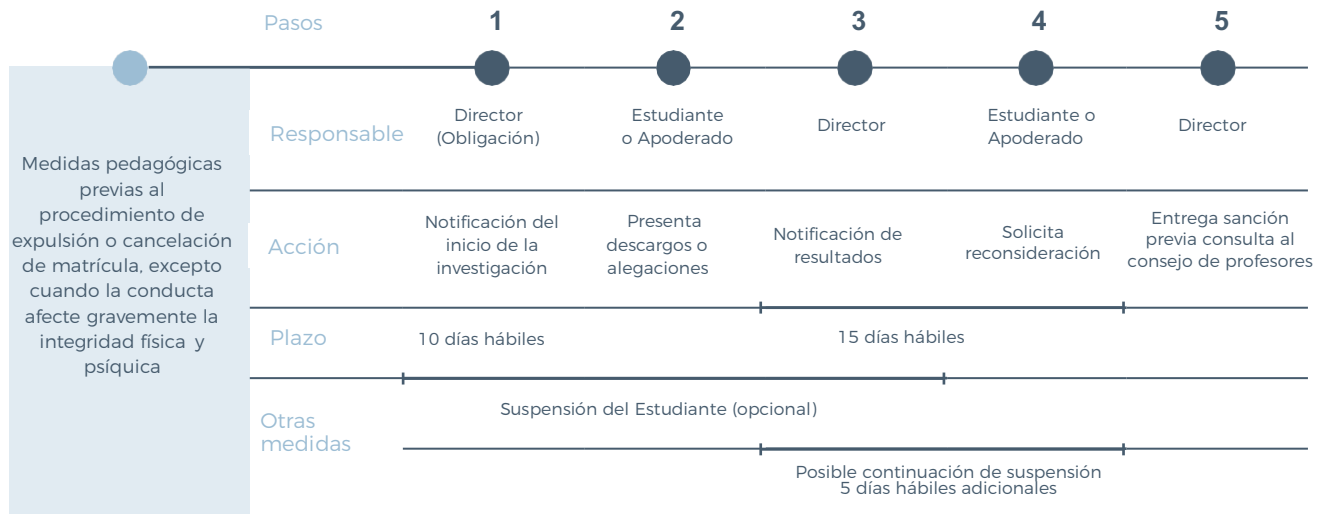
Medidas pedagógicas previas al procedimiento de expulsión o cancelación de matrícula, excepto cuando la conducta afecte gravemente la integridad física y psíquica

| Pasos | 1 | 2 | 3 | 4 | 5 |
|---|---|---|---|---|---|
| Responsable | Director (Obligación) | Estudiante o Apoderado | Director | Estudiante o Apoderado | Director |
| Acción | Notificación del inicio de la investigación | Presenta descargos o alegaciones | Notificación de resultados | Solicita reconsideración | Entrega sanción previa consulta al consejo de profesores |
| Plazo | 10 días hábiles | | 15 días hábiles | | |

Otras medidas

Suspensión del Estudiante (opcional)

Posible continuación de suspensión 5 días hábiles adicionales